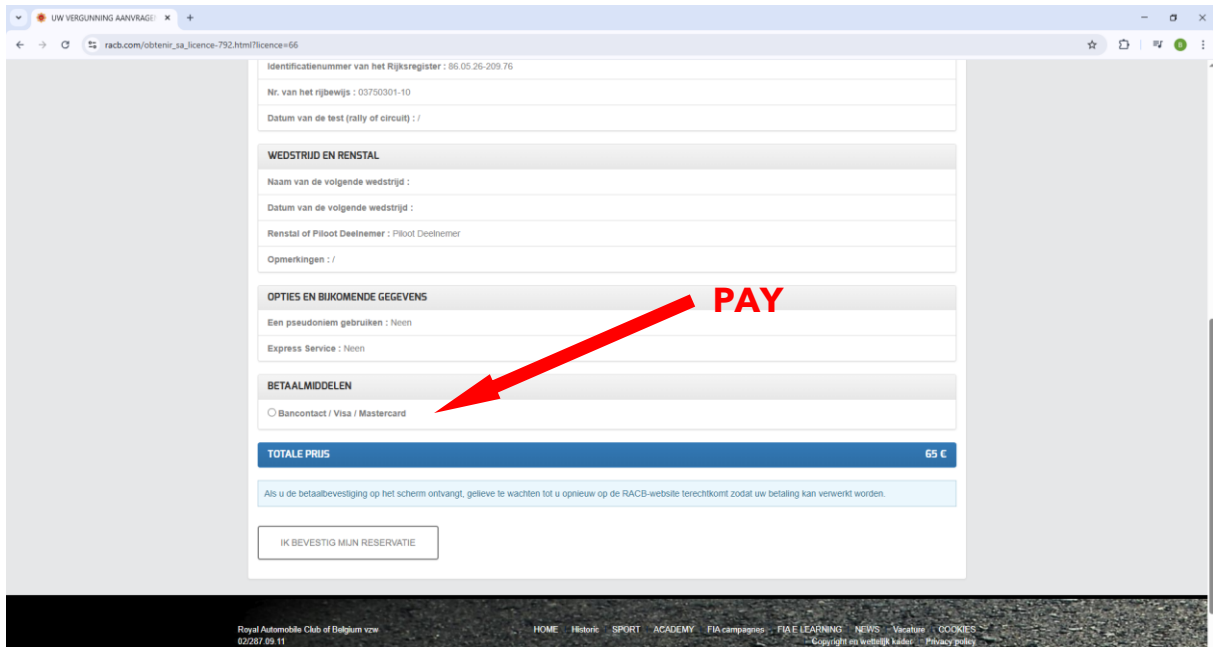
UW VERGUNNING AANVRAGE ×
+
racb.com/obtenir_sa_licence-792.html?licence=66

Identificatienummer van het Rijksregister : 86.05.26-209.76

Nr. van het rijbewijs : 03750301-10

Datum van de test (rally of circuit) : /

WEDSTRIJD EN RENSTAL

Naam van de volgende wedstrijd :

Datum van de volgende wedstrijd :

Renstal of Piloot Deelnemer : Piloot Deelnemer

Opmerkingen : /

OPTIES EN BIJKOMENDE GEGEVENS

PAY

Een pseudoniem gebruiken : Neen

Express Service : Neen

BETAALMIDDELEN

Bancontact / Visa / Mastercard

TOTALE PRIJS 65 €

Als u de betaalbevestiging op het scherm ontvangt, gelieve te wachten tot u opnieuw op de RACB-website terechtkomt zodat uw betaling kan verwerkt worden.

IK BEVESTIG MIJN RESERVATIE

Royal Automobile Club of Belgium vzw
02/287.09.11

HOME Historic SPORT ACADEMY FIA campagnes FIA E LEARNING NEWS Vacature COOKIES
Copyright en wettelijk kader Privacy policy